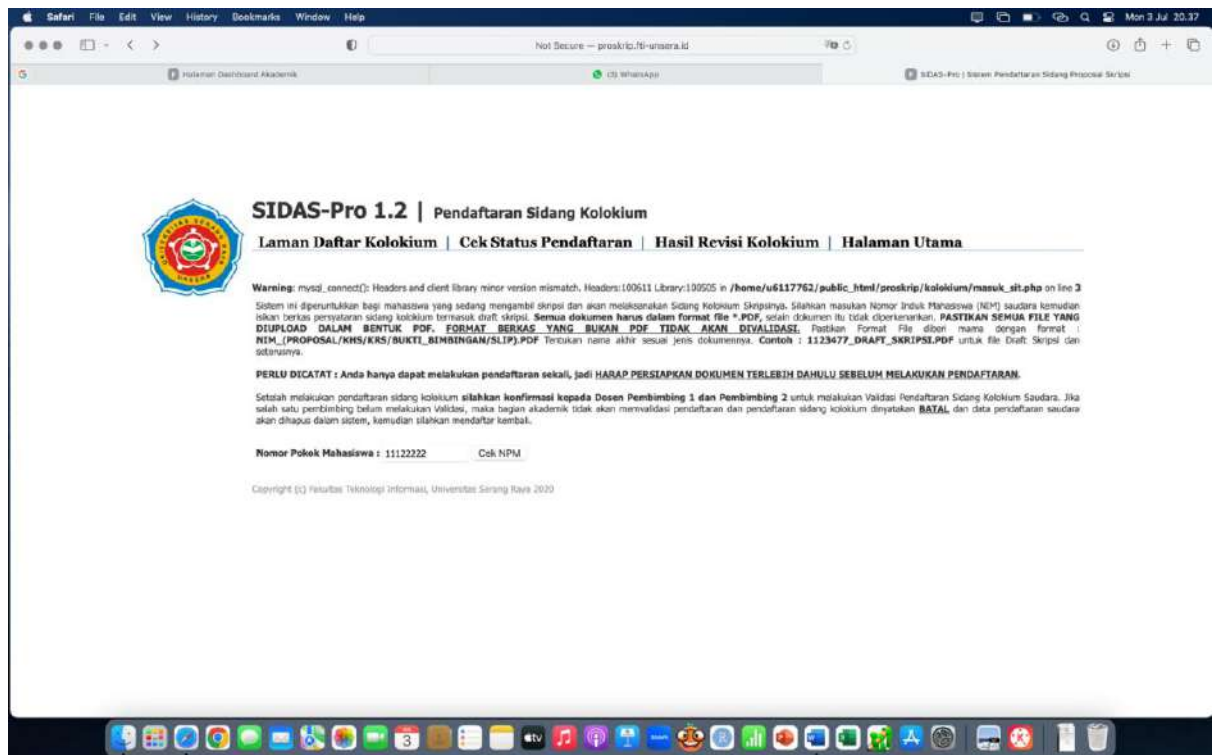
Safari File Edit View History Bookmarks Window Help

Mon 3 Jul 20.37

Not Secure — proskrip.fti-unsera.id

Halaman Dashboard Akademik

(3) WhatsApp

SIDAS-Pro | Sistem Pendaftaran Sidang Proposal Skripsi

SIDAS-Pro 1.2 | Pendaftaran Sidang Kolokium

Laman Daftar Kolokium | Cek Status Pendaftaran | Hasil Revisi Kolokium | Halaman Utama

Warning: mysql_connect(): Headers and client library minor version mismatch. Headers:100611 Library:100505 in /home/u6117762/public_html/proskrip/kolokium/masuk_sit.php on line 3

Sistem ini diperuntukkan bagi mahasiswa yang sedang mengambil skripsi dan akan melaksanakan Sidang Kolokium Skripsinya. Silahkan masukan Nomor Induk Mahasiswa (NIM) saudara kemudian isikan berkas persyaratan sidang kolokium termasuk draft skripsi. Semua dokumen harus dalam format file *.PDF, selain dokumen itu tidak diperkenankan. PASTIKAN SEMUA FILE YANG DIUPLOAD DALAM BENTUK PDF. FORMAT BERKAS YANG BUKAN PDF TIDAK AKAN DIVALIDASI. Pastikan Format File diberi nama dengan format : NIM_(PROPOSAL/KHS/KRS/BUKTI_BIMBINGAN/SLIP).PDF Tentukan nama akhir sesuai jenis dokumennya. Contoh : 1123477_DRAFT_SKRIPSI.PDF untuk file Draft Skripsi dan seterusnya.

PERLU DICATAT : Anda hanya dapat melakukan pendaftaran sekali, jadi HARAP PERSIAPKAN DOKUMEN TERLEBIH DAHULU SEBELUM MELAKUKAN PENDAFTARAN.

Setelah melakukan pendaftaran sidang kolokium silahkan konfirmasi kepada Dosen Pembimbing 1 dan Pembimbing 2 untuk melakukan Validasi Pendaftaran Sidang Kolokium Saudara. Jika salah satu pembimbing belum melakukan Validasi, maka bagian akademik tidak akan memvalidasi pendaftaran dan pendaftaran sidang kolokium dinyatakan BATAL dan data pendaftaran saudara akan dihapus dalam sistem, kemudian silahkan mendaftar kembali.

Nomor Pokok Mahasiswa : 11122222 Cek NPM

Copyright (c) Fakultas Teknologi Informasi, Universitas Serang Raya 2020